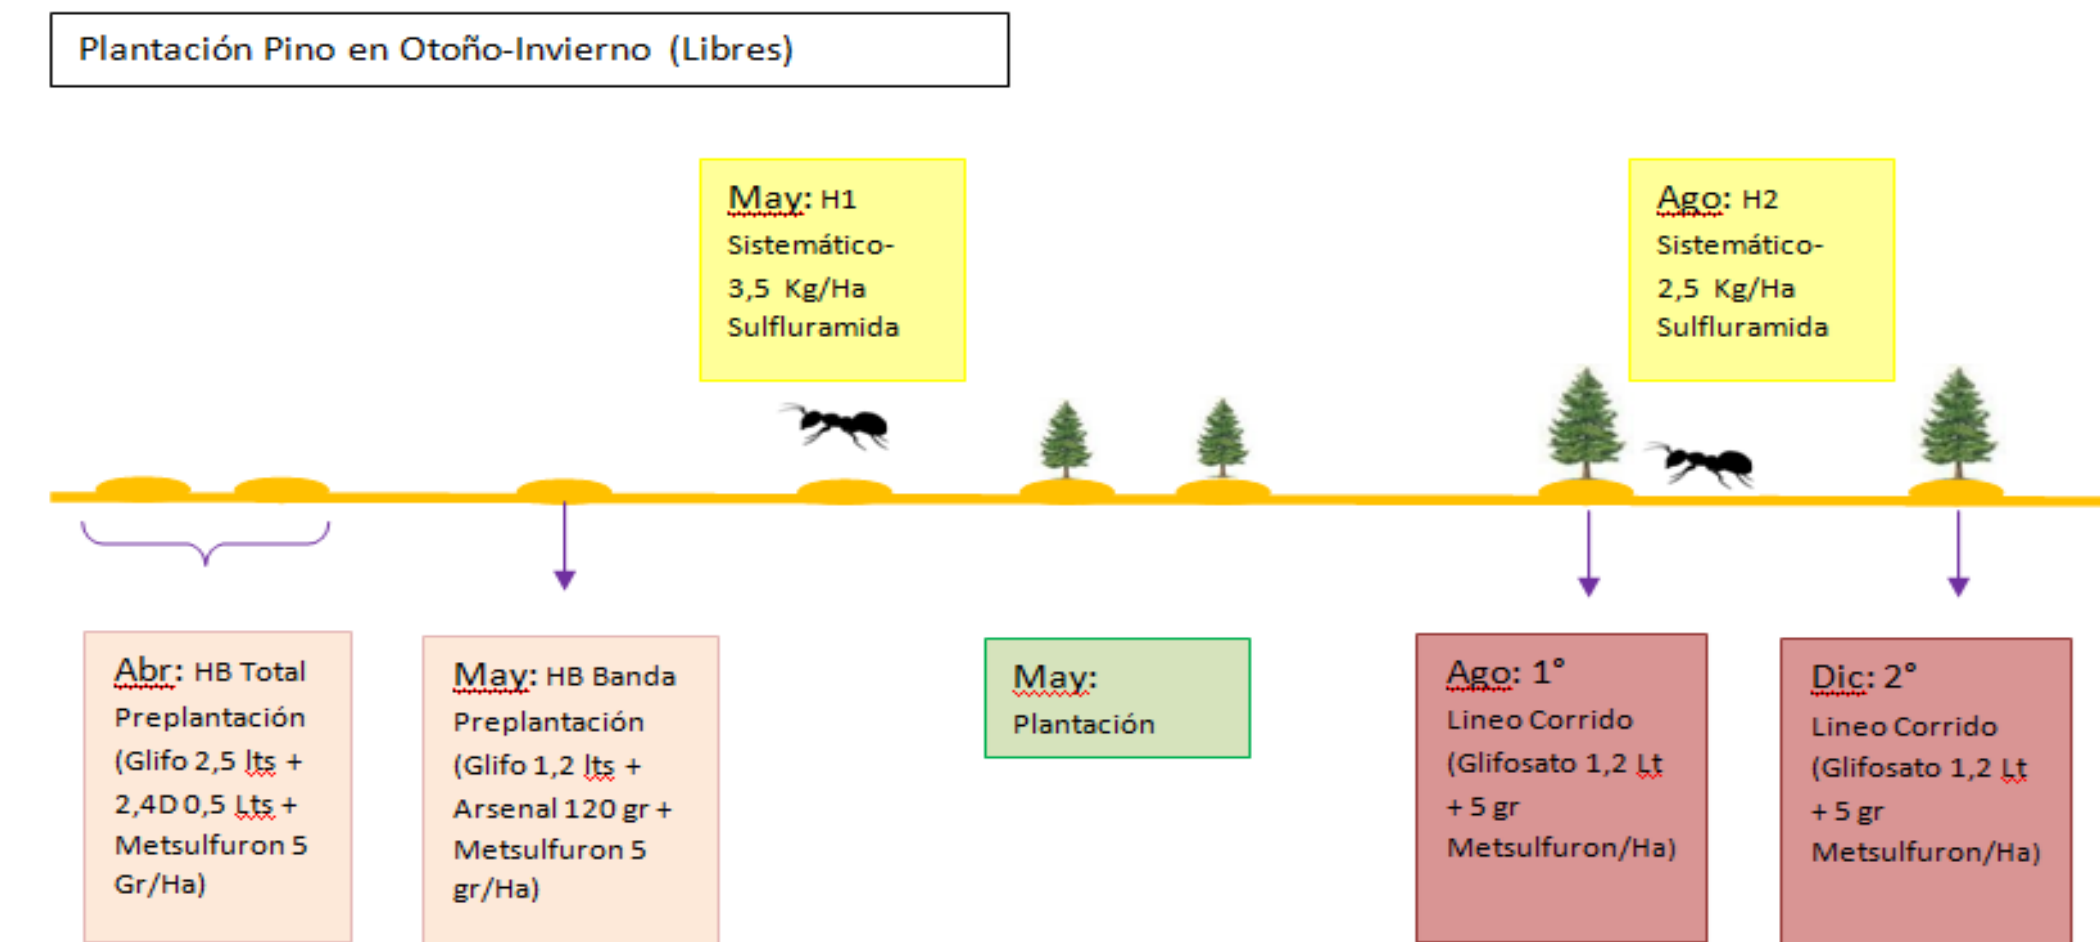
Plantación Pino en Otoño-Invierno (Libres)

May: H1 Sistemático- 3,5 Kg/Ha Sulfluramida

Ago: H2 Sistemático- 2,5 Kg/Ha Sulfluramida

Abr: HB Total Preplantación (Glifo 2,5 lts + 2,4D 0,5 Lts + Metsulfuron 5 Gr/Ha)

May: HB Banda Preplantación (Glifo 1,2 lts + Arsenal 120 gr + Metsulfuron 5 gr/Ha)

May: Plantación

Ago: 1° Lineo Corrido (Glifosato 1,2 Lt + 5 gr Metsulfuron/Ha)

Dic: 2° Lineo Corrido (Glifosato 1,2 Lt + 5 gr Metsulfuron/Ha)